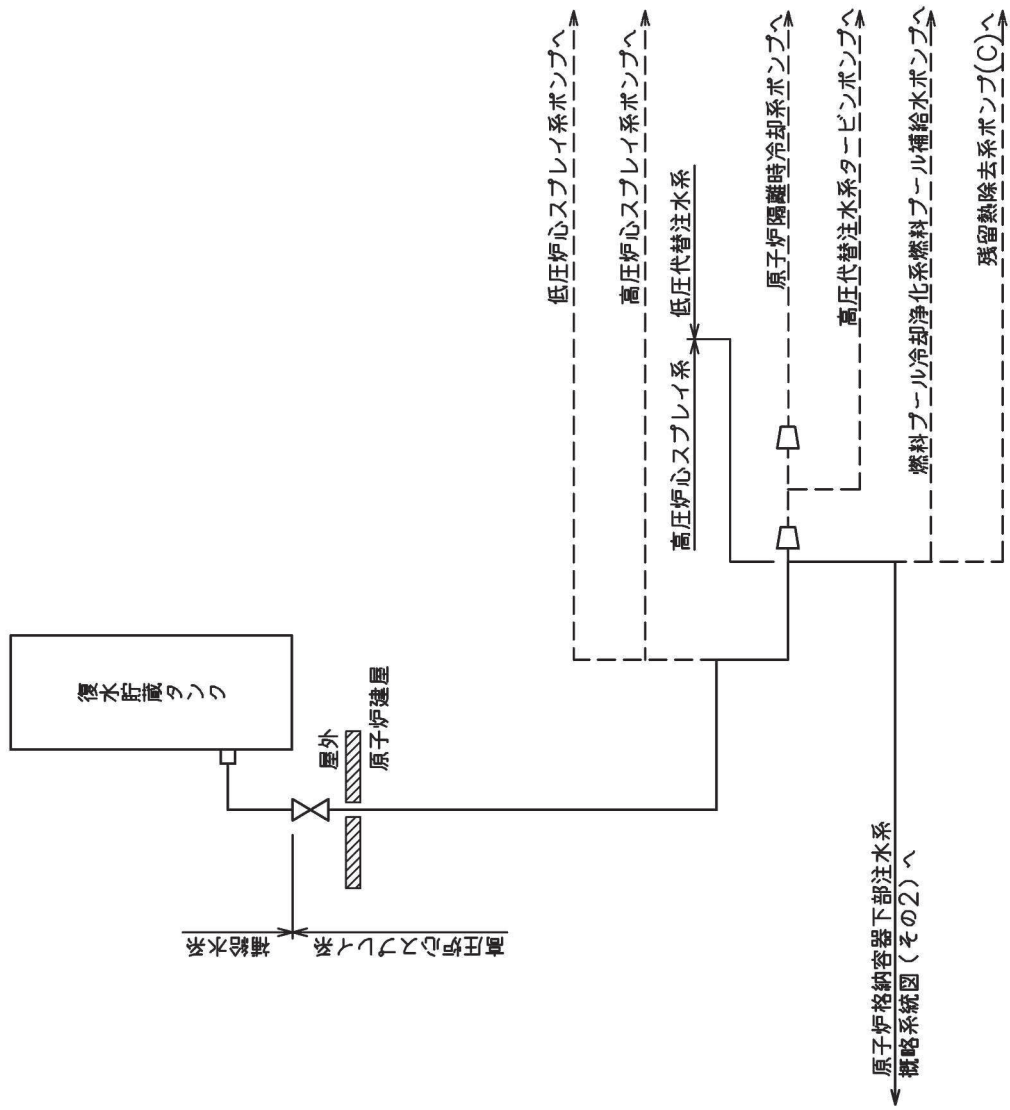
低圧炉心スプレイ系ポンプへ

高圧炉心スプレイ系ポンプへ

低圧代替注水系

原子炉隔離時冷却系ポンプへ

高圧代替注水系タービンポンプへ

燃料プール冷却浄化系燃料プール補給水ポンプへ

残留熱除去系ポンプ(C)へ

高圧炉心スプレイ系

復水貯蔵タンク

屋外

原子炉建屋

補給水系

高圧炉心スプレイ系

原子炉格納容器下部注水系
概略系統図（その2）へ